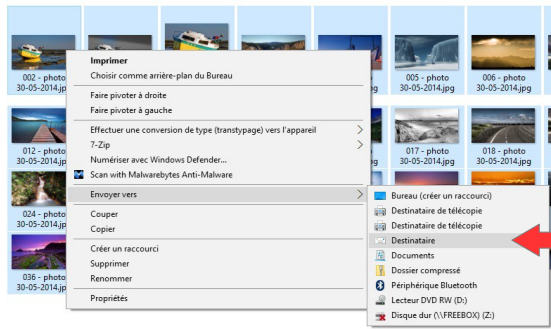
002 - photo
30-05-2014.jpg

005 - photo
30-05-2014.jpg

006 - photo
30-05-2014.jpg

012 - photo
30-05-2014.jpg

017 - photo
30-05-2014.jpg

018 - photo
30-05-2014.jpg

024 - photo
30-05-2014.jpg

036 - photo
30-05-2014.jpg

Imprimer
Choisir comme arrière-plan du Bureau
Faire pivoter à droite
Faire pivoter à gauche
Effectuer une conversion de type (transtypage) vers l'appareil
7-Zip
Numériser avec Windows Defender...
Scan with Malwarebytes Anti-Malware
Envoyer vers
Couper
Copier
Créer un raccourci
Supprimer
Renommer
Propriétés

Bureau (créer un raccourci)
Destinataire de télécopie
Destinataire de télécopie
Destinataire
Documents
Dossier compressé
Périphérique Bluetooth
Lecteur DVD RW (D:)
Disque dur (\\FREEBOX) (Z:)